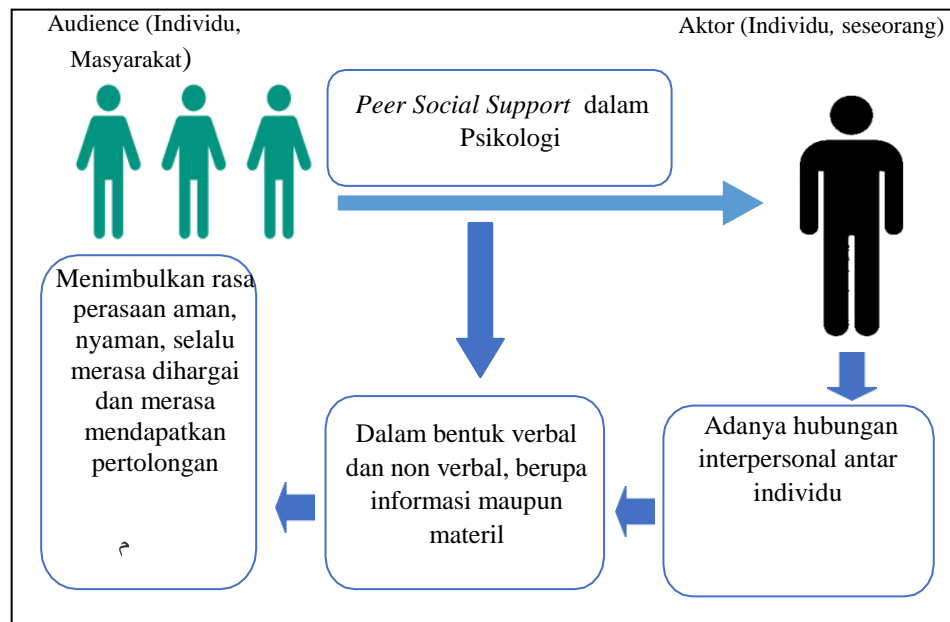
Audience (Individu, Masyarakat)

Aktor (Individu, seseorang)

*Peer Social Support* dalam Psikologi

Menimbulkan rasa perasaan aman, nyaman, selalu merasa dihargai dan merasa mendapatkan pertolongan

م

Dalam bentuk verbal dan non verbal, berupa informasi maupun materil

Adanya hubungan interpersonal antar individu